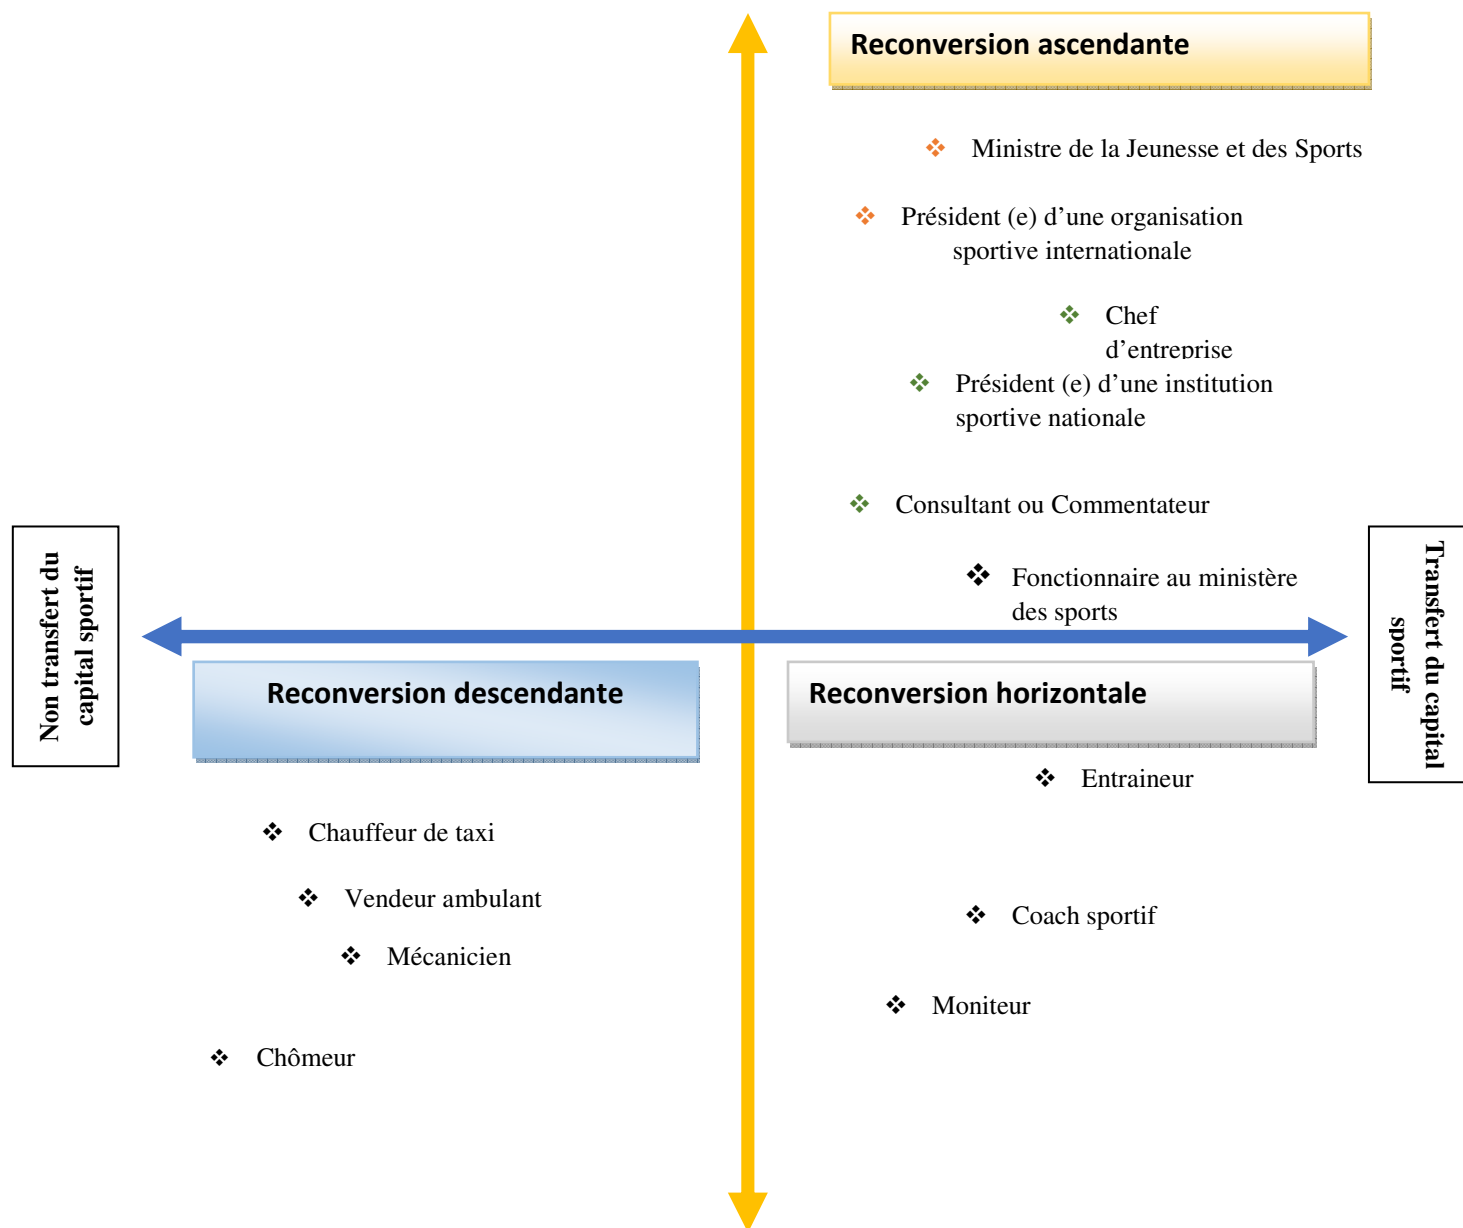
Reconversion ascendante

❖ Ministre de la Jeunesse et des Sports

❖ Président (e) d'une organisation sportive internationale

❖ Chef d'entreprise

❖ Président (e) d'une institution sportive nationale

❖ Consultant ou Commentateur

❖ Fonctionnaire au ministère des sports

Non transfert du capital sportif

Transfert du capital sportif

Reconversion descendante

Reconversion horizontale

❖ Entraineur

❖ Chauffeur de taxi

❖ Vendeur ambulant

❖ Mécanicien

❖ Coach sportif

❖ Moniteur

❖ Chômeur